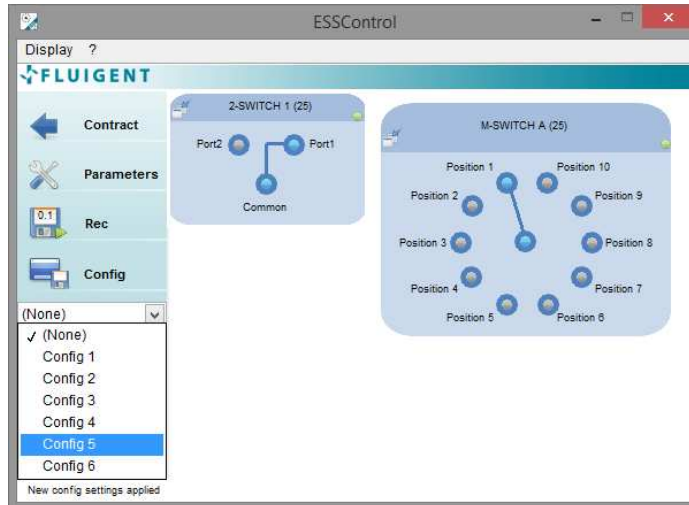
ESSControl

Display ?

FLUIGENT

Contract

Parameters

0.1

Rec

Config

(None)

✓ (None)
Config 1
Config 2
Config 3
Config 4
Config 5
Config 6

New config settings applied

2-SWITCH 1 (25)

Port2
Port1
Common

M-SWITCH A (25)

Position 1
Position 10
Position 2
Position 9
Position 3
Position 8
Position 4
Position 7
Position 5
Position 6